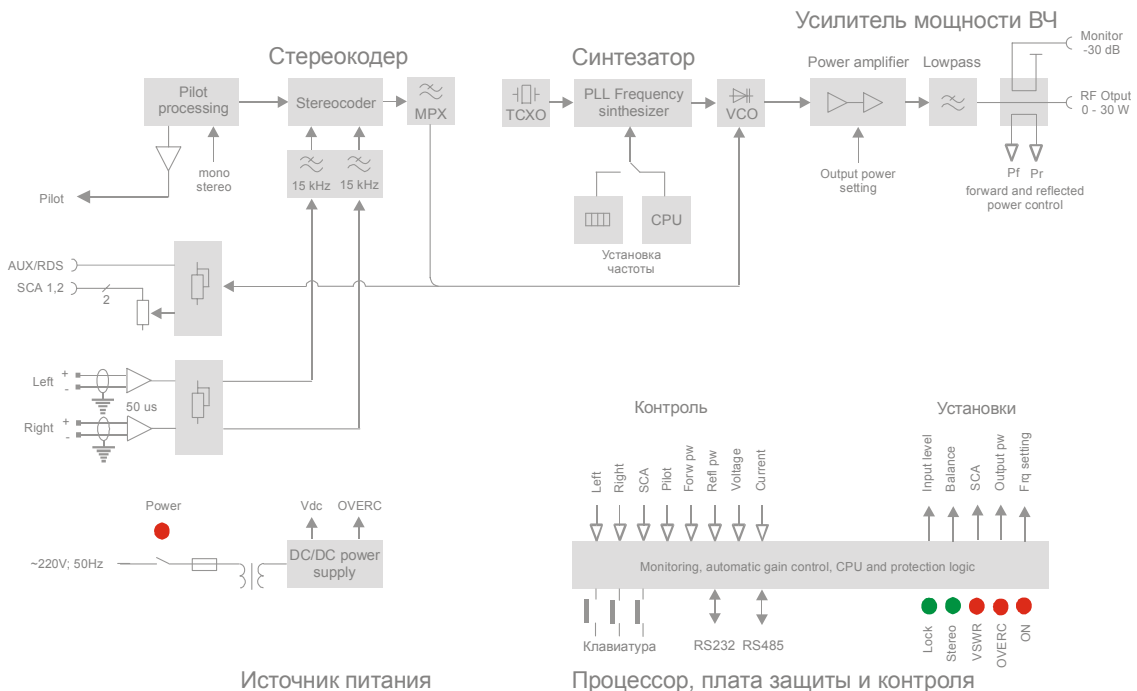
Усилитель мощности ВЧ

Стереокодер

Синтезатор

Pilot processing

Stereocoder

MPX

TCXO

PLL Frequency synthesizer

VCO

Power amplifier

Lowpass

Monitor -30 dB

RF Otput 0 - 30 W

15 kHz

15 kHz

mono stereo

Pilot

Output power setting

Pf

Pr

forward and reflected power control

CPU

Установка частоты

AUX/RDS

SCA 1,2

2

Left

+

-

50 us

Right

+

-

Контроль

Установки

Left

Right

SCA

Pilot

Forw pw

Refl pw

Voltage

Current

Input level

Balance

SCA

Output pw

Frq setting

Power

Vdc

OVERC

~220V; 50Hz

DC/DC power supply

Monitoring, automatic gain control, CPU and protection logic

Клавиатура

RS232

RS485

Lock

Stereo

VSWR

OVERC

ON

Источник питания

Процессор, плата защиты и контроля